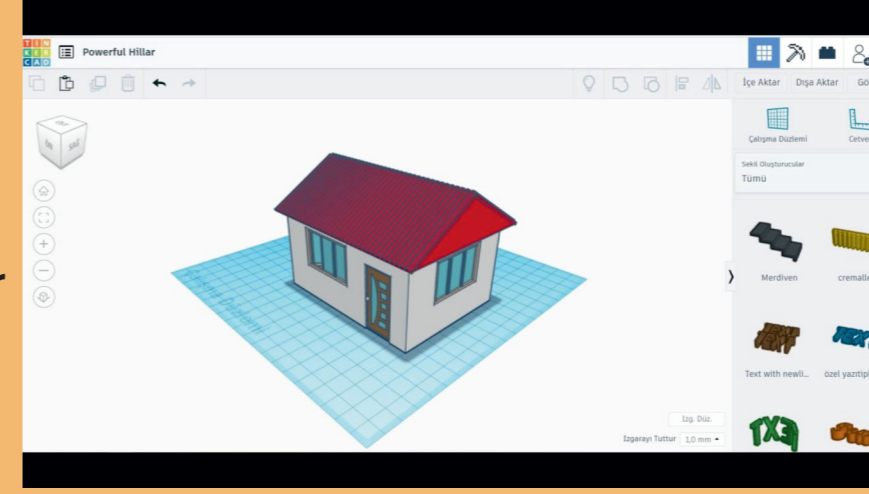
TIN KER CAD

Powerful Hillar

İçe Aktar

Dışa Aktar

Gö

Çalışma Düzlemi

Cetve

Şekil Oluşturucular

Tümü

Merdiven

cremalle

Text with newli...

özel yazıtipl

Izg. Düz.

Izgarayı Tuttur

1,0 mm

Çalışma Düzlemi